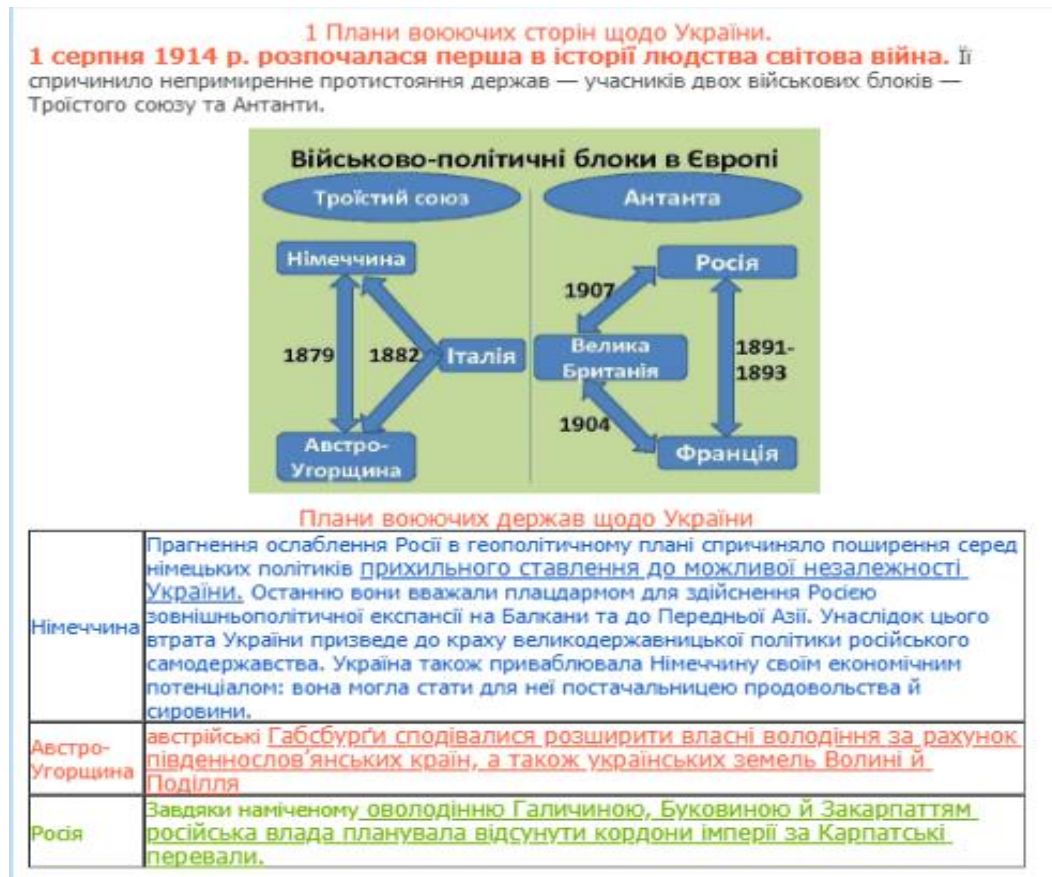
1 Плани воюючих сторін щодо України.

**1 серпня 1914 р. розпочалася перша в історії людства світова війна.** Її спричинило непримиренне протистояння держав — учасників двох військових блоків — Троїстого союзу та Антанти.

Військово-політичні блоки в Європі

Троїстий союз

Антанта

Німеччина

1879

1882

Італія

Австро-Угорщина

Росія

1907

Велика Британія

1891-1893

1904

Франція

Плани воюючих держав щодо України

| | |
|---|---|
| Німеччина | Прагнення ослаблення Росії в геополітичному плані спричиняло поширення серед німецьких політиків прихильного ставлення до можливої незалежності України. Останню вони вважали плацдармом для здійснення Росією зовнішньополітичної експансії на Балкани та до Передньої Азії. Унаслідок цього втрата України призведе до краху великодержавницької політики російського самодержавства. Україна також приваблювала Німеччину своїм економічним потенціалом: вона могла стати для неї постачальницею продовольства й сировини. |
| Австро-Угорщина | австрійські Габсбурґи сподівалися розширити власні володіння за рахунок південнослов'янських країн, а також українських земель Волині й Поділля |
| Росія | Завдяки наміченому оволодінню Галичиною, Буковиною й Закарпаттям російська влада планувала відсунути кордони імперії за Карпатські перевали. |